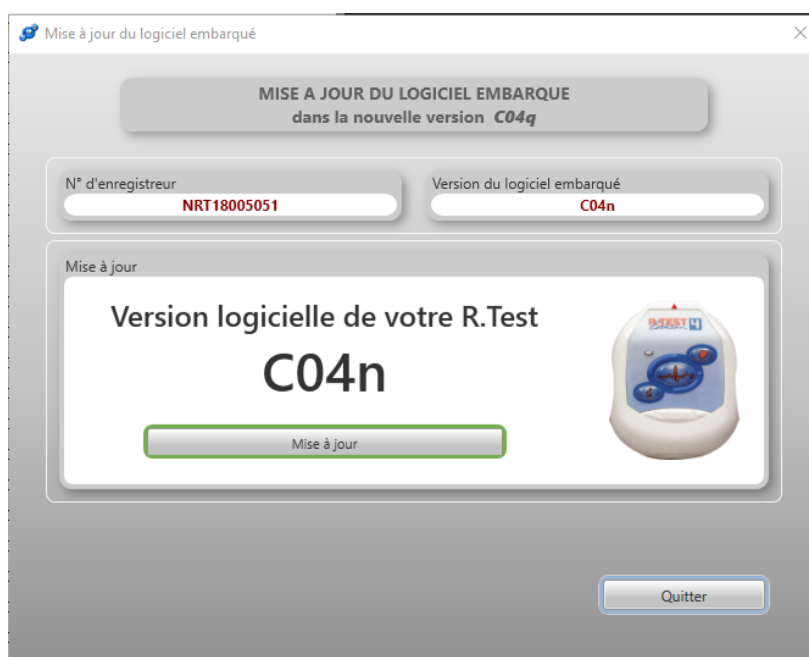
Mise à jour du logiciel embarqué

MISE A JOUR DU LOGICIEL EMBARQUE
dans la nouvelle version C04q

N° d'enregistreur
NRT18005051

Version du logiciel embarqué
C04n

Mise à jour

Version logicielle de votre R.Test
C04n

Mise à jour

R.TEST 4

Quitter